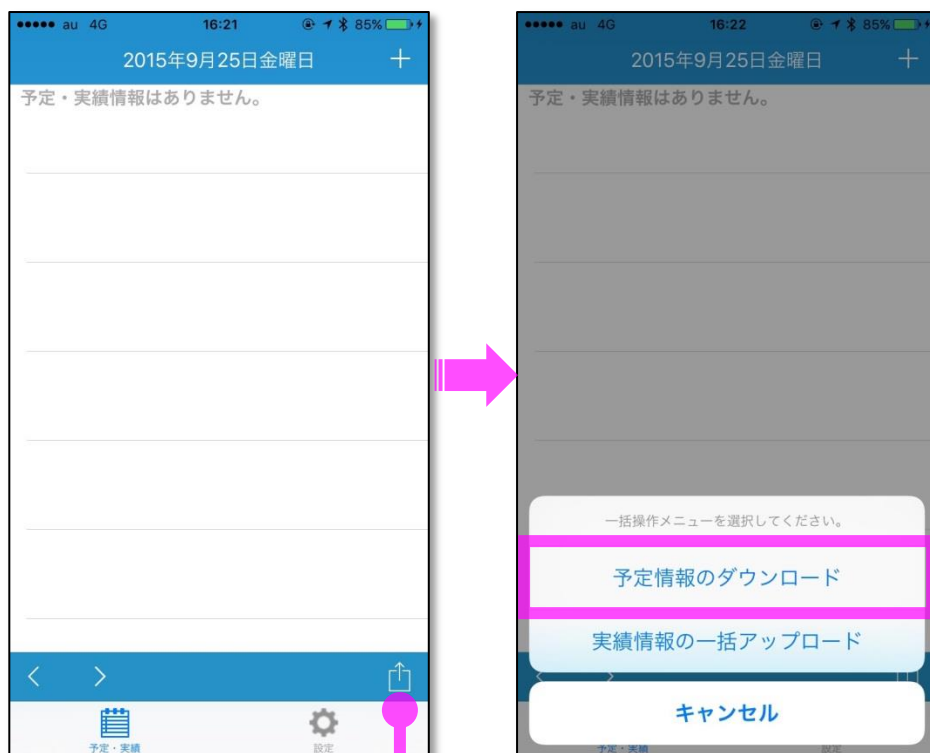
●●●●● au 4G 16:21 85%

2015年9月25日金曜日 +

予定・実績情報はありません。

< >

予定・実績 設定

●●●●● au 4G 16:22 85%

2015年9月25日金曜日 +

予定・実績情報はありません。

一括操作メニューを選択してください。

予定情報のダウンロード

実績情報の一括アップロード

キャンセル

予定・実績 設定